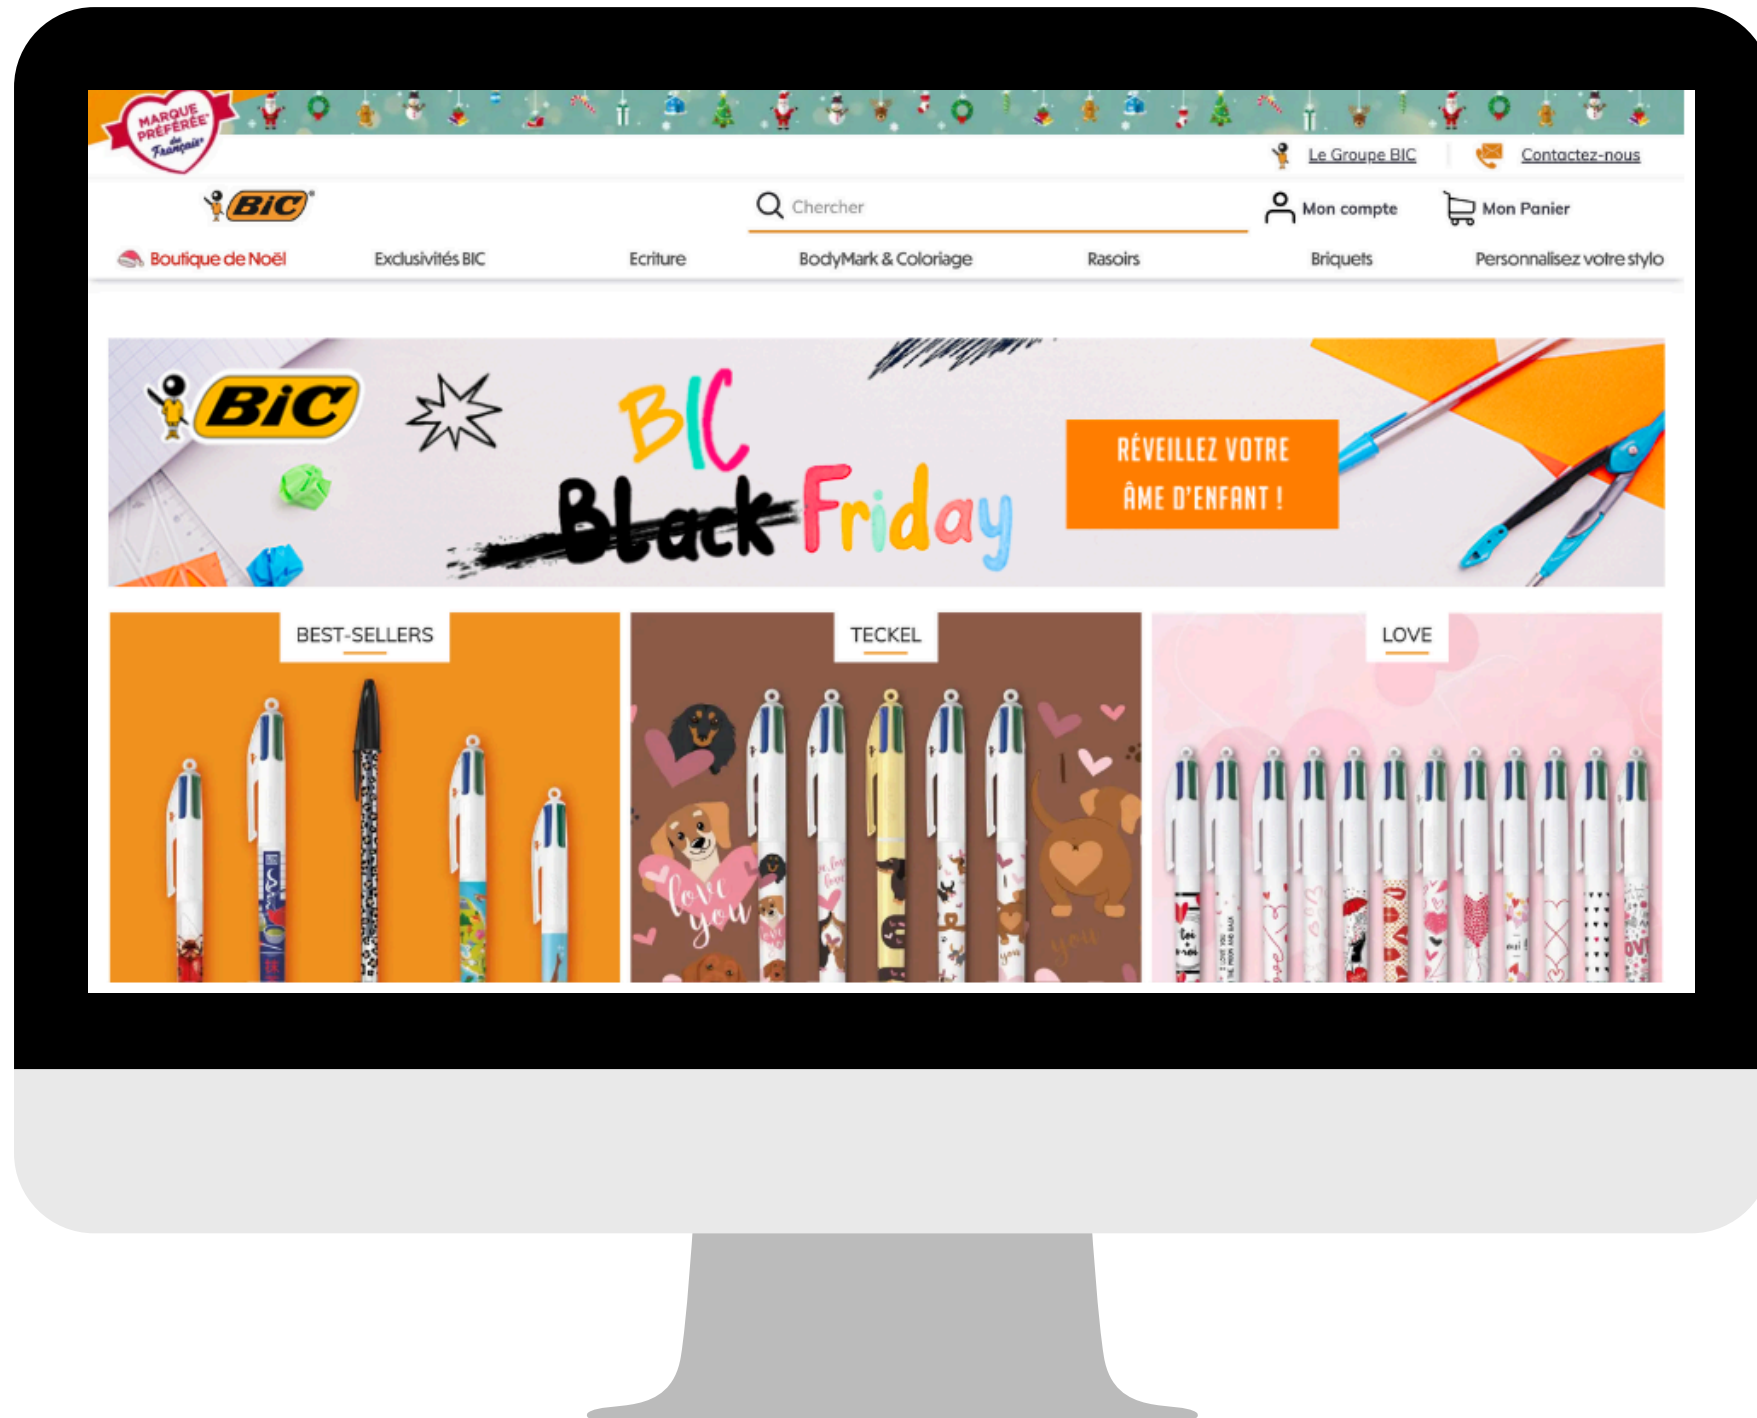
MARQUE PRÉFÉRÉE des Français

Le Groupe BIC
Contactez-nous

BIC
Chercher
Mon compte
Mon Panier

Boutique de Noël
Exclusivités BIC
Ecriture
BodyMark & Coloriage
Rasoirs
Briquets
Personnalisez votre stylo

BIC
BIC
Black Friday
RÉVEILLEZ VOTRE ÂME D'ENFANT !

BEST-SELLERS
TECKEL
love you
LOVE